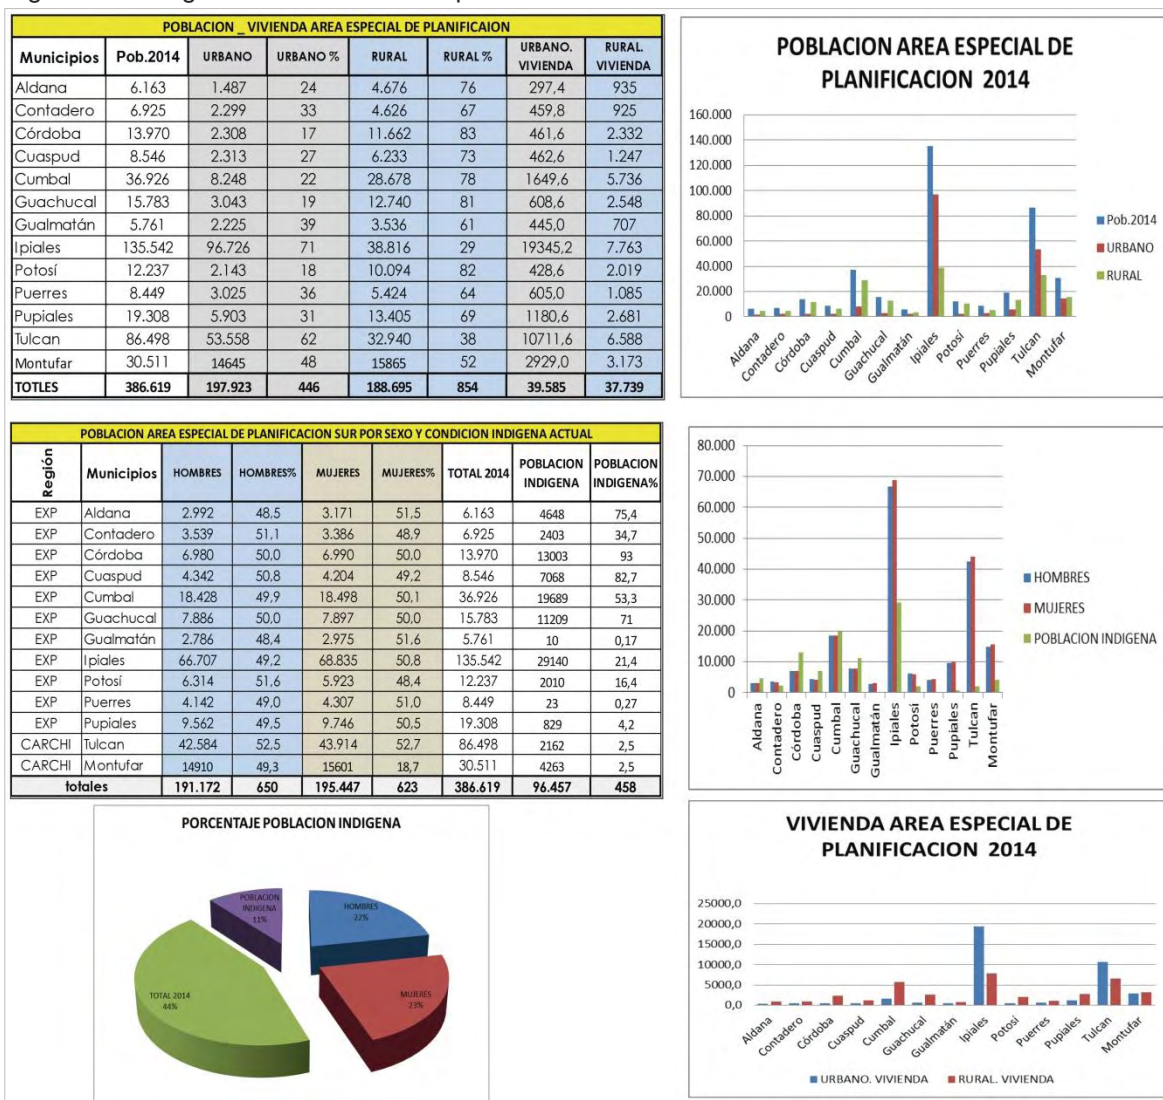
POBLACION _ VIVIENDA AREA ESPECIAL DE PLANIFICAION

| Municipios | Pob.2014 | URBANO | URBANO % | RURAL | RURAL % | URBANO. VIVIENDA | RURAL. VIVIENDA |
|---|---|---|---|---|---|---|---|
| Aldana | 6.163 | 1.487 | 24 | 4.676 | 76 | 297,4 | 935 |
| Contadero | 6.925 | 2.299 | 33 | 4.626 | 67 | 459,8 | 925 |
| Córdoba | 13.970 | 2.308 | 17 | 11.662 | 83 | 461,6 | 2.332 |
| Cuaspud | 8.546 | 2.313 | 27 | 6.233 | 73 | 462,6 | 1.247 |
| Cumbal | 36.926 | 8.248 | 22 | 28.678 | 78 | 1649,6 | 5.736 |
| Guachucal | 15.783 | 3.043 | 19 | 12.740 | 81 | 608,6 | 2.548 |
| Gualmatán | 5.761 | 2.225 | 39 | 3.536 | 61 | 445,0 | 707 |
| Ipiales | 135.542 | 96.726 | 71 | 38.816 | 29 | 19345,2 | 7.763 |
| Potosí | 12.237 | 2.143 | 18 | 10.094 | 82 | 428,6 | 2.019 |
| Puerres | 8.449 | 3.025 | 36 | 5.424 | 64 | 605,0 | 1.085 |
| Pupiales | 19.308 | 5.903 | 31 | 13.405 | 69 | 1180,6 | 2.681 |
| Tulcan | 86.498 | 53.558 | 62 | 32.940 | 38 | 10711,6 | 6.588 |
| Montufar | 30.511 | 14645 | 48 | 15865 | 52 | 2929,0 | 3.173 |
| TOTLES | 386.619 | 197.923 | 446 | 188.695 | 854 | 39.585 | 37.739 |

POBLACION AREA ESPECIAL DE PLANIFICACION 2014

160.000
140.000
120.000
100.000
80.000
60.000
40.000
20.000
0

Pob.2014
URBANO
RURAL

Aldana Contadero Córdoba Cuaspud Cumbal Guachucal Gualmatán Ipiales Potosí Puerres Pupiales Tulcan Montufar

POBLACION AREA ESPECIAL DE PLANIFICACION SUR POR SEXO Y CONDICION INDIGENA ACTUAL

| Región | Municipios | HOMBRES | HOMBRES% | MUJERES | MUJERES% | TOTAL 2014 | POBLACION INDIGENA | POBLACION INDIGENA% |
|---|---|---|---|---|---|---|---|---|
| EXP | Aldana | 2.992 | 48,5 | 3.171 | 51,5 | 6.163 | 4648 | 75,4 |
| EXP | Contadero | 3.539 | 51,1 | 3.386 | 48,9 | 6.925 | 2403 | 34,7 |
| EXP | Córdoba | 6.980 | 50,0 | 6.990 | 50,0 | 13.970 | 13003 | 93 |
| EXP | Cuaspud | 4.342 | 50,8 | 4.204 | 49,2 | 8.546 | 7068 | 82,7 |
| EXP | Cumbal | 18.428 | 49,9 | 18.498 | 50,1 | 36.926 | 19689 | 53,3 |
| EXP | Guachucal | 7.886 | 50,0 | 7.897 | 50,0 | 15.783 | 11209 | 71 |
| EXP | Gualmatán | 2.786 | 48,4 | 2.975 | 51,6 | 5.761 | 10 | 0,17 |
| EXP | Ipiales | 66.707 | 49,2 | 68.835 | 50,8 | 135.542 | 29140 | 21,4 |
| EXP | Potosí | 6.314 | 51,6 | 5.923 | 48,4 | 12.237 | 2010 | 16,4 |
| EXP | Puerres | 4.142 | 49,0 | 4.307 | 51,0 | 8.449 | 23 | 0,27 |
| EXP | Pupiales | 9.562 | 49,5 | 9.746 | 50,5 | 19.308 | 829 | 4,2 |
| CARCHI | Tulcan | 42.584 | 52,5 | 43.914 | 52,7 | 86.498 | 2162 | 2,5 |
| CARCHI | Montufar | 14910 | 49,3 | 15601 | 18,7 | 30.511 | 4263 | 2,5 |
| totales | | 191.172 | 650 | 195.447 | 623 | 386.619 | 96.457 | 458 |

80.000
70.000
60.000
50.000
40.000
30.000
20.000
10.000
0

HOMBRES
MUJERES
POBLACION INDIGENA

Aldana Contadero Córdoba Cuaspud Cumbal Guachucal Gualmatán Ipiales Potosi Puerres Pupiales Tulcan Montufar

PORCENTAJE POBLACION INDIGENA

POBLACION INDIGENA 11%
HOMBRES 22%
MUJERES 23%
TOTAL 2014 44%

VIVIENDA AREA ESPECIAL DE PLANIFICACION 2014

25000,0
20000,0
15000,0
10000,0
5000,0
0,0

Aldana Contadero Córdoba Cuaspud Cumbal Guachucal Gualmatán Ipiales Potosi Puerres Pupiales Tulcan Montufar

URBANO. VIVIENDA
RURAL. VIVIENDA